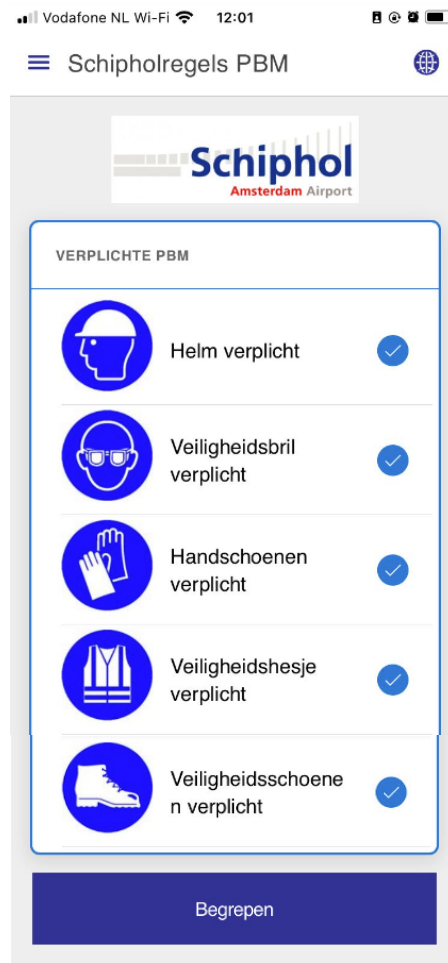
Vodafone NL Wi-Fi 12:01

Schipholregels PBM

Schiphol
Amsterdam Airport

VERPLICHTE PBM

Helm verplicht

Veiligheidsbril verplicht

Handschoenen verplicht

Veiligheidshesje verplicht

Veiligheidsschoenen verplicht

Begrepen